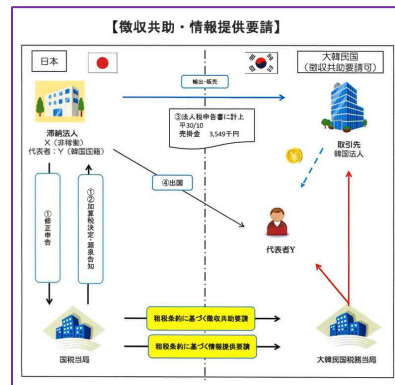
【徴収共助・情報提供要請】

日本

大韓民国
（徴収共助要請可）

輸出・販売

滞納法人
Ｘ（非稼働）
代表者：Ｙ（韓国国籍）

③法人税申告書に計上
平30/10
売掛金　3,549千円

取引先
韓国法人

④出国

①修正申告

②加算税決定・賦課告知

代表者Ｙ

租税条約に基づく徴収共助要請

租税条約に基づく情報提供要請

国税当局

大韓民国税務当局